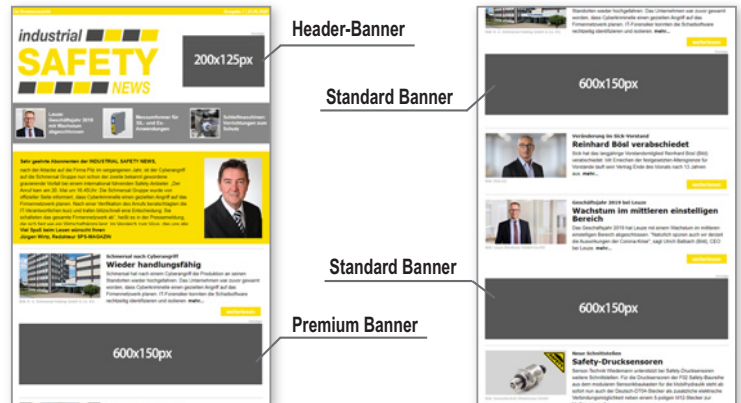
industrial SAFETY NEWS

200x125px

Header-Banner

Leuze Geschäftsjahr 2019 mit Wachstum abgeschlossen

Messumformer für SIL- und Ex-Anwendungen

Sehr geehrte Abonnenten der INDUSTRIAL SAFETY NEWS,

Viel Spaß beim Lesen wünscht Ihnen
Jürgen Wirtz, Redakteur SPS-MAGAZIN

Schmersal nach Cyberangriff
Wieder handlungsfähig

weiterlesen

Premium Banner

600x150px

Standard Banner

600x150px

weiterlesen

Veränderung im Sick-Vorstand
Reinhard Bösl verabschiedet

weiterlesen

Geschäftsjahr 2019 bei Leuze
Wachstum im mittleren einstelligen Bereich

weiterlesen

Standard Banner

600x150px

Neue Schnittstellen
Safety-Drucksensoren